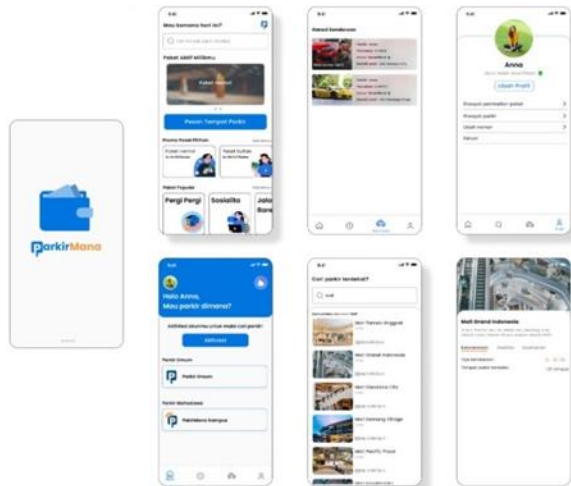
ParkirMana

Mau kemana hari ini?

Paket aktif milikmu

Paket Harian

Pesan Tempat Parkir

Promo Pilihan

Paket Populer

Pergi Pergi

Sosialita

Jala Bare

Paket Kendaraan

Anna

Ubah Profil

Riwayat parkir

Ubah nomor

Keluar

Halo Anna, Mau parkir dimana?

Aktifasi

Parkir Umum

Parkir Umum

Parkir Mahasiswa

ParkMana Kampus

Cari parkir terdekat?

Mall Taman Anggrek

Mall Grand Indonesia

Mall Gandaria City

Mall Senayan City

Mall Pacific Place

Mall Grand Indonesia